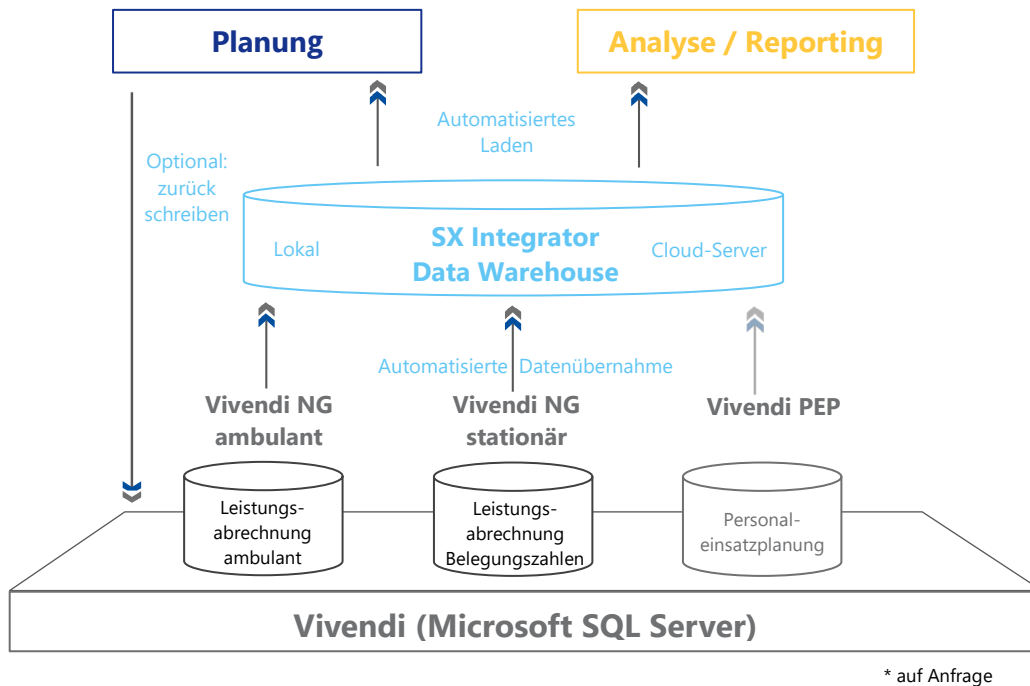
Planung

Analyse / Reporting

Optional: zurück schreiben

Automatisiertes Laden

Lokal

SX Integrator Data Warehouse

Cloud-Server

Automatisierte Datenübernahme

Vivendi NG ambulant

Vivendi NG stationär

Vivendi PEP

Leistungsabrechnung ambulant

Leistungsabrechnung Belegungszahlen

Personaleinsatzplanung

Vivendi (Microsoft SQL Server)

* auf Anfrage